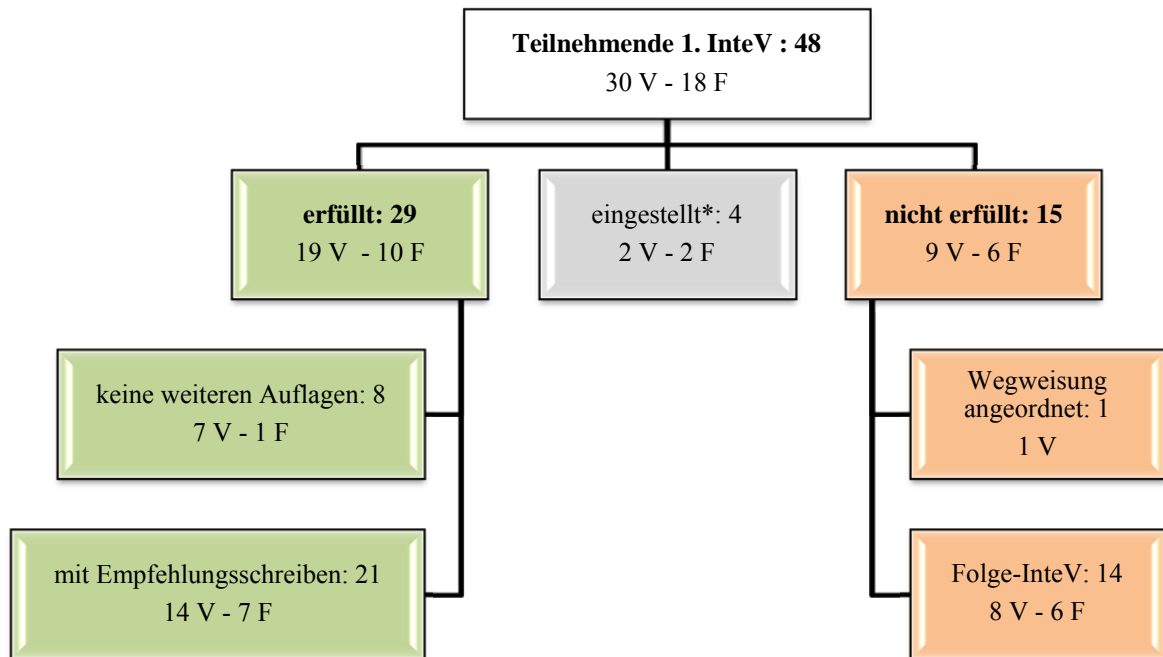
**Teilnehmende 1. InteV : 48**
30 V - 18 F

**erfüllt: 29**
19 V - 10 F

eingestellt*: 4
2 V - 2 F

**nicht erfüllt: 15**
9 V - 6 F

keine weiteren Auflagen: 8
7 V - 1 F

mit Empfehlungsschreiben: 21
14 V - 7 F

Wegweisung angeordnet: 1
1 V

Folge-InteV: 14
8 V - 6 F